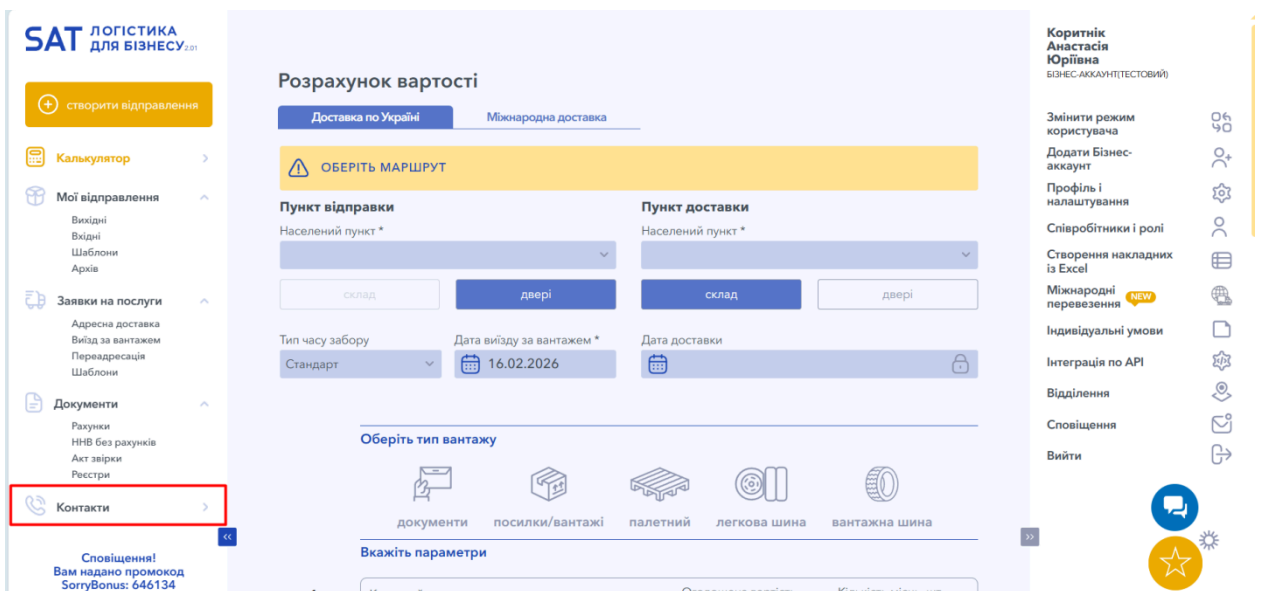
SAT ЛОГІСТИКА ДЛЯ БІЗНЕСУ 2.01

створити відправлення

Калькулятор

Мої відправлення
Вихідні
Вхідні
Шаблони
Архів

Заявки на послуги
Адресна доставка
Виїзд за вантажем
Переадресація
Шаблони

Документи
Рахунки
ННВ без рахунків
Акт звірки
Реєстри

Контакти

Сповіщення!
Вам надано промокод
SorryBonus: 646134

Розрахунок вартості

Доставка по Україні | Міжнародна доставка

ОБЕРІТЬ МАРШРУТ

Пункт відправки
Населений пункт *
склад | двері

Пункт доставки
Населений пункт *
склад | двері

Тип часу забору
Стандарт

Дата виїзду за вантажем *
16.02.2026

Дата доставки

Оберіть тип вантажу
документи | посилки/вантажі | палетний | легкова шина | вантажна шина

Вкажіть параметри

Коритнік Анастасія Юріївна
БІЗНЕС-АККАУНТ(ТЕСТОВИЙ)

Змінити режим користувача
Додати Бізнес-аккаунт
Профіль і налаштування
Співробітники і ролі
Створення накладних із Excel
Міжнародні перевезення NEW
Індивідуальні умови
Інтеграція по API
Відділення
Сповіщення
Вийти